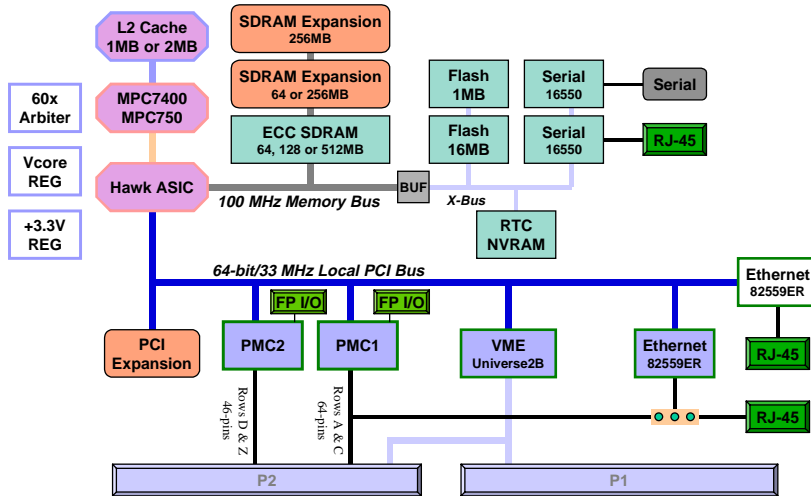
L2 Cache
1MB or 2MB

SDRAM Expansion
256MB

SDRAM Expansion
64 or 256MB

ECC SDRAM
64, 128 or 512MB

Flash
1MB

Serial
16550

Serial

Flash
16MB

Serial
16550

RJ-45

60x
Arbiter

MPC7400
MPC750

Vcore
REG

Hawk ASIC

BUF

100 MHz Memory Bus

X-Bus

+3.3V
REG

RTC
NVRAM

64-bit/33 MHz Local PCI Bus

Ethernet
82559ER

FP I/O

FP I/O

PCI
Expansion

PMC2

PMC1

VME
Universe2B

Ethernet
82559ER

RJ-45

Rows D & Z
46-pins

Rows A & C
64-pins

RJ-45

P2

P1